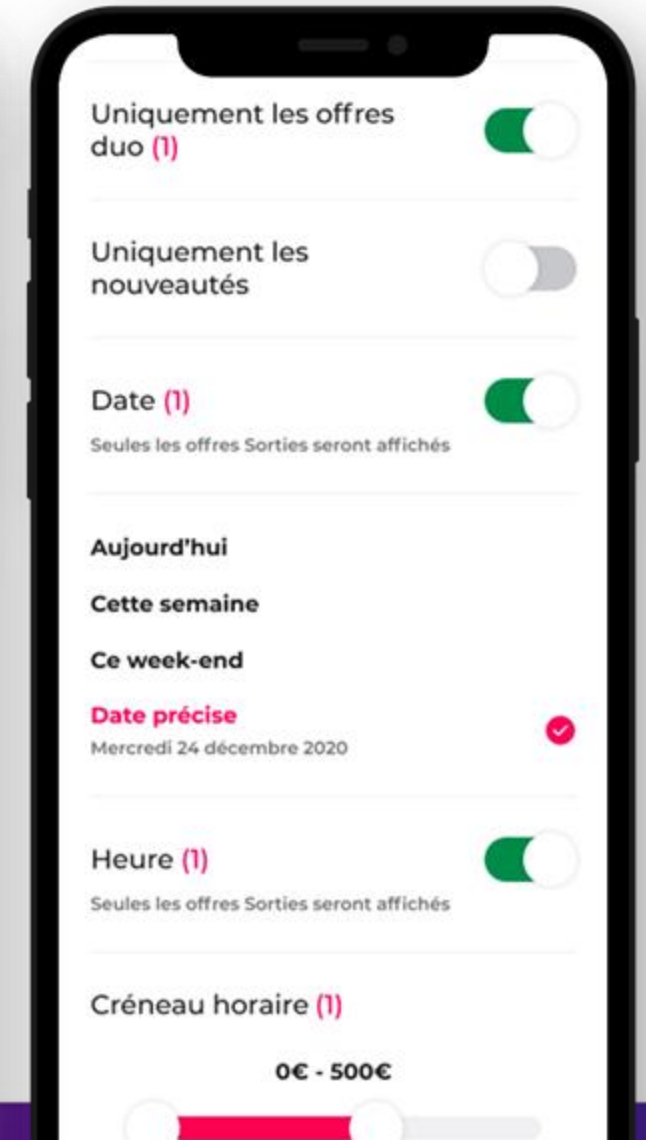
Uniquement les offres duo (1)

Uniquement les nouveautés

Date (1)

Seules les offres Sorties seront affichés

Aujourd'hui

Cette semaine

Ce week-end

Date précise

Mercredi 24 décembre 2020

Heure (1)

Seules les offres Sorties seront affichés

Créneau horaire (1)

0€ - 500€